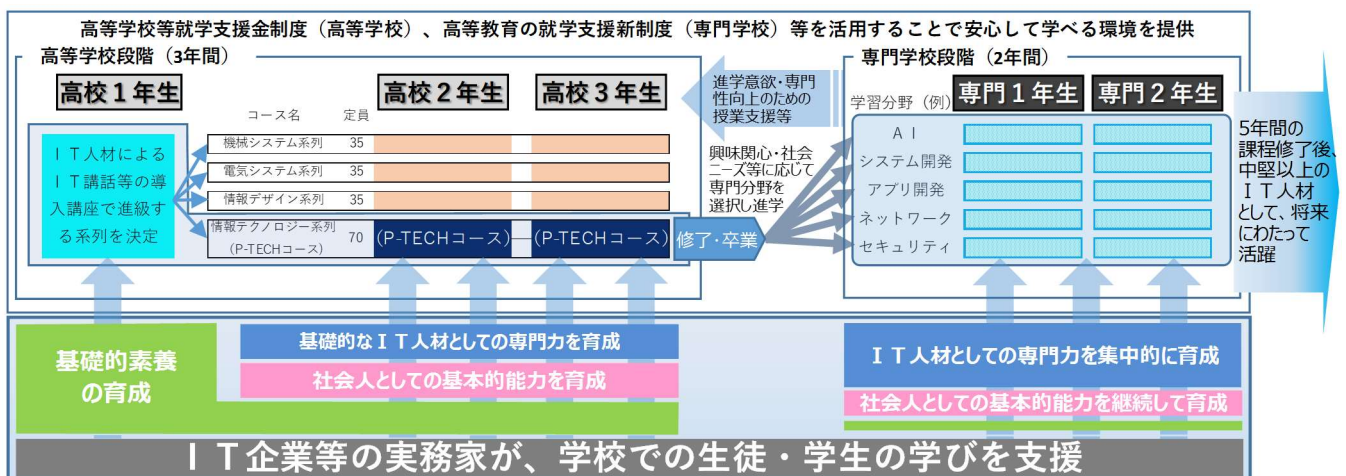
高等学校等就学支援金制度（高等学校）、高等教育の就学支援新制度（専門学校）等を活用することで安心して学べる環境を提供

高等学校段階（3年間）

高校１年生

高校２年生

高校３年生

コース名　定員

ＩＴ人材によるＩＴ講話等の導入講座で進級する系列を決定

| コース名 | 定員 |
|---|---|
| 機械システム系列 | 35 |
| 電気システム系列 | 35 |
| 情報デザイン系列 | 35 |
| 情報テクノロジー系列（P-TECHコース） | 70 |

(P-TECHコース)

(P-TECHコース)

進学意欲・専門性向上のための授業支援等

興味関心・社会ニーズ等に応じて専門分野を選択し進学

修了･卒業

専門学校段階（2年間）

学習分野（例）

専門１年生

専門２年生

ＡＩ

システム開発

アプリ開発

ネットワーク

セキュリティ

5年間の課程修了後、中堅以上のＩＴ人材として、将来にわたって活躍

基礎的素養の育成

基礎的なＩＴ人材としての専門力を育成

社会人としての基本的能力を育成

ＩＴ人材としての専門力を集中的に育成

社会人としての基本的能力を継続して育成

ＩＴ企業等の実務家が、学校での生徒・学生の学びを支援